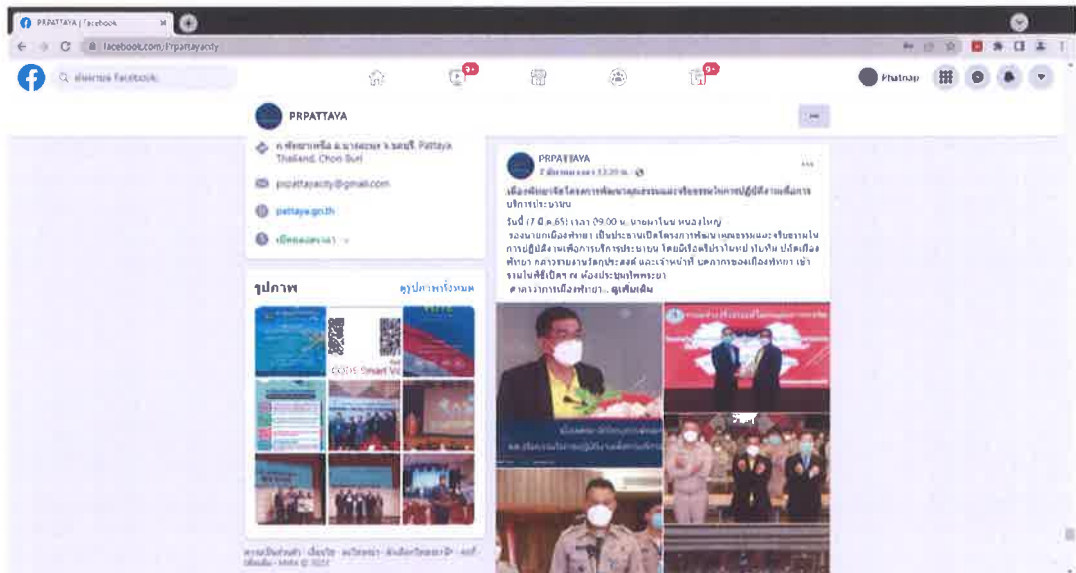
PRPATTAYA | Facebook
facebook.com/prpattayacity
ค้นหาบน Facebook
Phatnap
PRPATTAYA
ถ.พัทยาเหนือ อ.บางละมุง จ.ชลบุรี Pattaya, Thailand, Chon Buri
prpattayacity@gmail.com
pattaya.go.th
เปิดตลอดเวลา
รูปภาพ
ดูรูปภาพทั้งหมด
CODS Smart Vi
ความเป็นส่วนตัว · เงื่อนไข · โฆษณา · ตัวเลือกโฆษณา · คุกกี้ · เพิ่มเติม · Meta © 2022
PRPATTAYA
7 มีนาคม เวลา 13:20 น.
เมืองพัทยาจัดโครงการพัฒนาคุณธรรมและจริยธรรมในการปฏิบัติงานเพื่อการบริการประชาชน
วันนี้ (7 มี.ค.65) เวลา 09.00 น. นายมานิตย์ หนองใหญ่ รองนายกเมืองพัทยา เป็นประธานเปิดโครงการพัฒนาคุณธรรมและจริยธรรมในการปฏิบัติงานเพื่อการบริการประชาชน โดยมี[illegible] ปลัดเมืองพัทยา กล่าวรายงานวัตถุประสงค์ และเจ้าหน้าที่ บุคลากรของเมืองพัทยา เข้าร่วมในพิธีเปิด ณ ห้องประชุม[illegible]
ศาลาว่าการเมืองพัทยา... ดูเพิ่มเติม